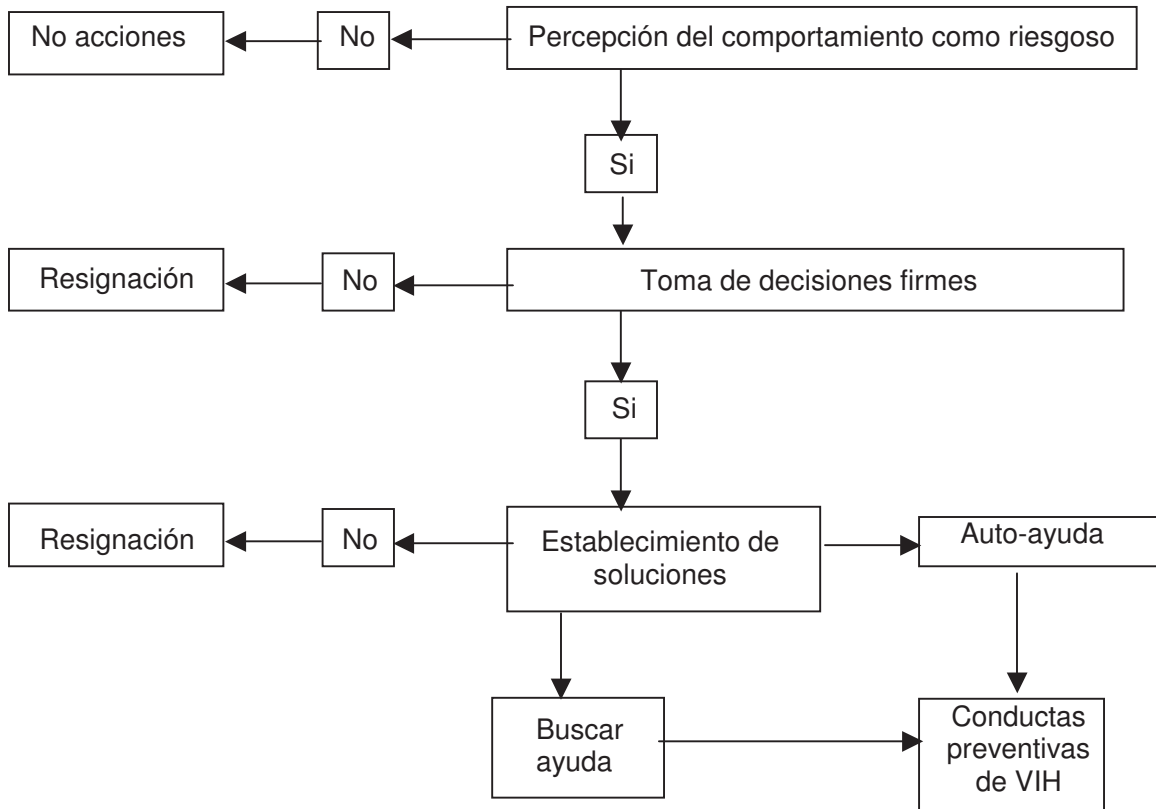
Percepción del comportamiento como riesgoso

No

No acciones

Si

Toma de decisiones firmes

No

Resignación

Si

Establecimiento de soluciones

No

Resignación

Auto-ayuda

Buscar ayuda

Conductas preventivas de VIH